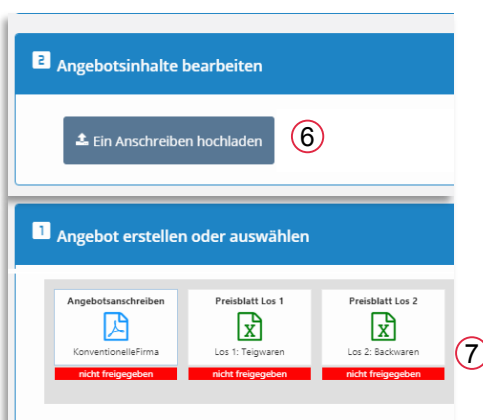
2 Angebotsinhalte bearbeiten

Ein Anschreiben hochladen

6

1 Angebot erstellen oder auswählen

Angebotsanschreiben
KonventionelleFirma
nicht freigegeben

Preisblatt Los 1
Los 1: Teigwaren
nicht freigegeben

Preisblatt Los 2
Los 2: Backwaren
nicht freigegeben

7